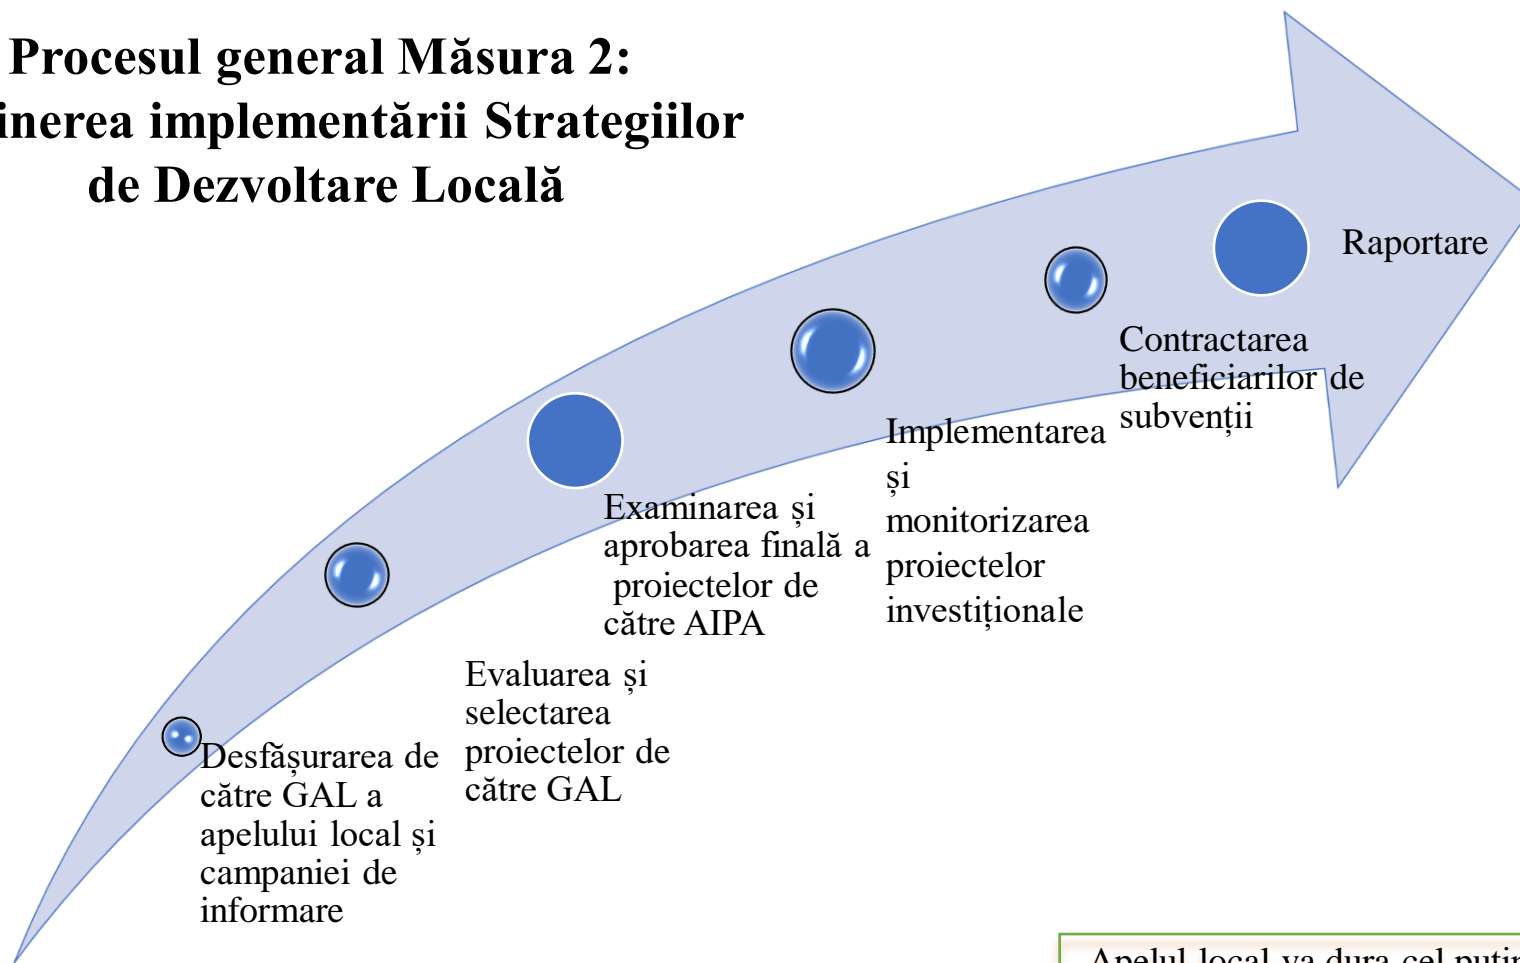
Procesul general Măsura 2:
inerea implementării Strategiilor de Dezvoltare Locală

Raportare

Contractarea beneficiarilor de subvenții

Implementarea și monitorizarea proiectelor investiționale

Examinarea și aprobarea finală a proiectelor de către AIPA

Evaluarea și selectarea proiectelor de către GAL

Desfășurarea de către GAL a apelului local și campaniei de informare

Apelul local va dura cel puțin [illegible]